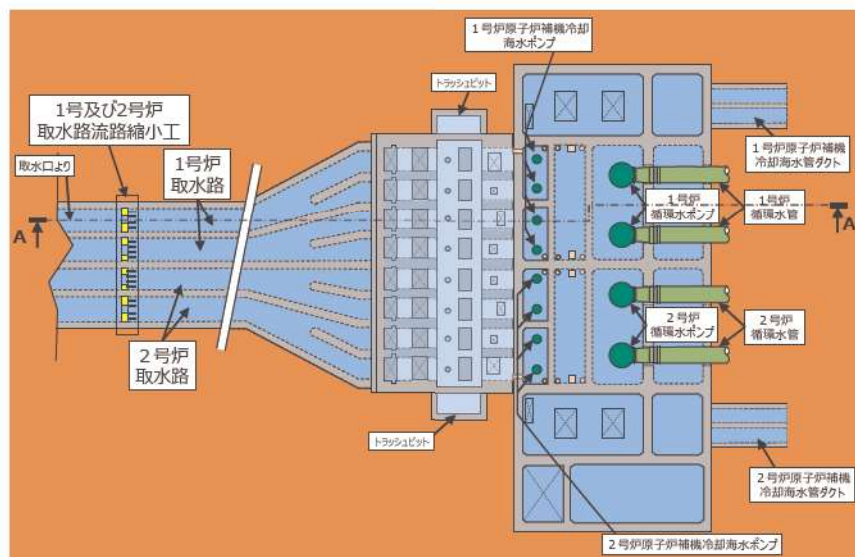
1号炉原子炉補機冷却海水ポンプ

トラッシュピット

1号及び2号炉取水路流路縮小工

取水口より

1号炉取水路

A

A

1号炉原子炉補機冷却海水管ダクト

1号炉循環水ポンプ

1号炉循環水管

2号炉循環水ポンプ

2号炉循環水管

2号炉取水路

トラッシュピット

2号炉原子炉補機冷却海水管ダクト

2号炉原子炉補機冷却海水ポンプ